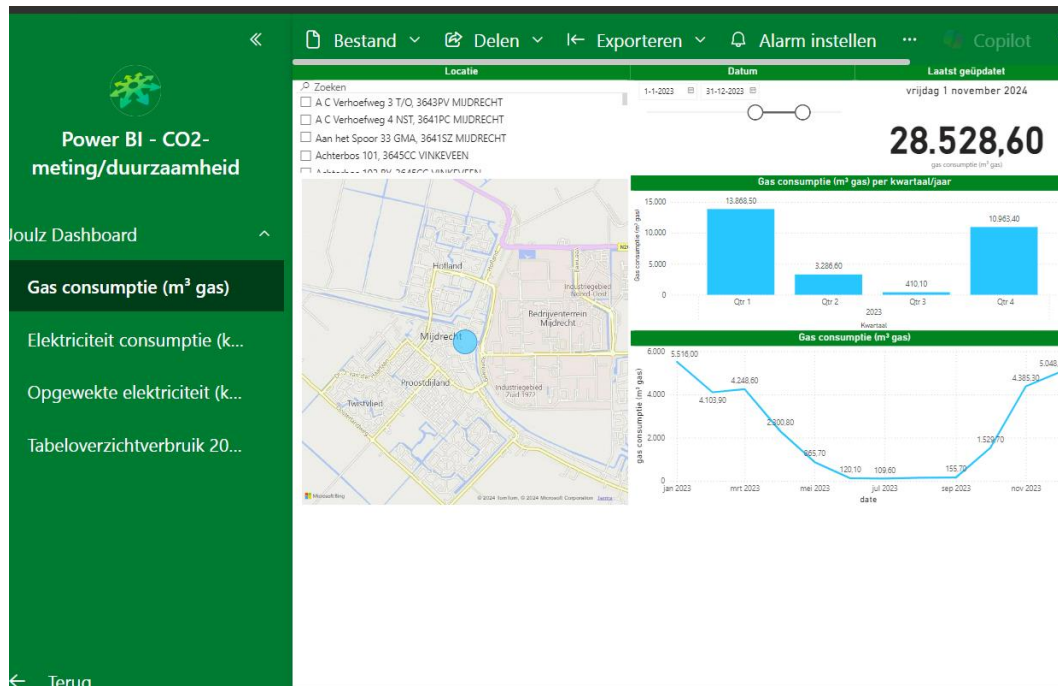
«

Power BI - CO2-meting/duurzaamheid

Joulz Dashboard

Gas consumptie (m³ gas)

Elektriciteit consumptie (k...

Opgewekte elektriciteit (k...

Tabeloverzichtverbruik 20...

← Terug

Bestand Delen Exporteren Alarm instellen ··· Copilot

Locatie

Zoeken
A C Verhoefweg 3 T/O, 3643PV MIJDRECHT
A C Verhoefweg 4 NST, 3641PC MIJDRECHT
Aan het Spoor 33 GMA, 3641SZ MIJDRECHT
Achterbos 101, 3645CC VINKEVEEN
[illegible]

Datum

1-1-2023 31-12-2023

Laatst geüpdatet

vrijdag 1 november 2024

28.528,60
gas consumptie (m³ gas)

Hofland
Mijdrecht
Bedrijventerrein Mijdrecht
Industriegebied
Proostdijland
Twistvlied
Industriegebied Zuid

Microsoft Bing © 2024 TomTom, © 2024 Microsoft Corporation Terms

Gas consumptie (m³ gas) per kwartaal/jaar

| | Qtr 1 | Qtr 2 | Qtr 3 | Qtr 4 |
|---|---|---|---|---|
| 2023 | 13.868,50 | 3.286,60 | 410,10 | 10.963,40 |

15.000
10.000
5.000
0
gas consumptie (m³ gas)
Kwartaal

Gas consumptie (m³ gas)

6.000
4.000
2.000
0
gas consumptie (m³ gas)
5.516,00
4.103,90
4.248,60
2.300,80
865,70
120,10
109,60
155,70
1.529,70
4.385,30
5.048
jan 2023 mrt 2023 mei 2023 jul 2023 sep 2023 nov 2023
date